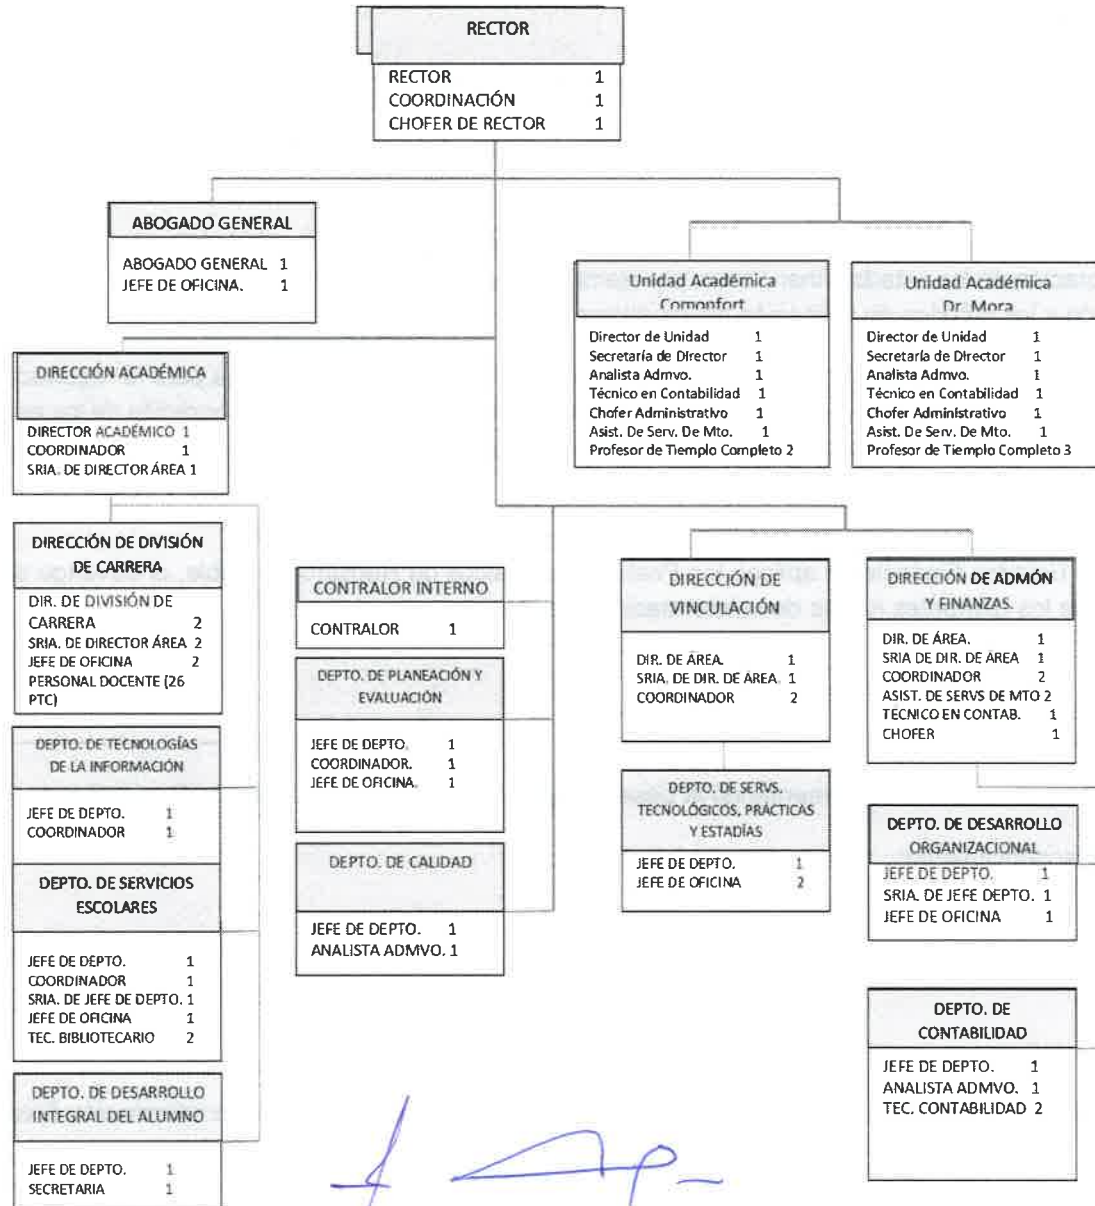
RECTOR
RECTOR 1
COORDINACIÓN 1
CHOFER DE RECTOR 1

ABOGADO GENERAL
ABOGADO GENERAL 1
JEFE DE OFICINA. 1

Unidad Académica Comonfort
Director de Unidad 1
Secretaría de Director 1
Analista Admvo. 1
Técnico en Contabilidad 1
Chofer Administrativo 1
Asist. De Serv. De Mto. 1
Profesor de Tiempo Completo 2

Unidad Académica Dr. Mora
Director de Unidad 1
Secretaría de Director 1
Analista Admvo. 1
Técnico en Contabilidad 1
Chofer Administrativo 1
Asist. De Serv. De Mto. 1
Profesor de Tiempo Completo 3

DIRECCIÓN ACADÉMICA
DIRECTOR ACADÉMICO 1
COORDINADOR 1
SRIA. DE DIRECTOR ÁREA 1

DIRECCIÓN DE DIVISIÓN DE CARRERA
DIR. DE DIVISIÓN DE CARRERA 2
SRIA. DE DIRECTOR ÁREA 2
JEFE DE OFICINA 2
PERSONAL DOCENTE (26 PTC)

DEPTO. DE TECNOLOGÍAS DE LA INFORMACIÓN
JEFE DE DEPTO. 1
COORDINADOR 1

DEPTO. DE SERVICIOS ESCOLARES
JEFE DE DEPTO. 1
COORDINADOR 1
SRIA. DE JEFE DE DEPTO. 1
JEFE DE OFICINA 1
TEC. BIBLIOTECARIO 2

DEPTO. DE DESARROLLO INTEGRAL DEL ALUMNO
JEFE DE DEPTO. 1
SECRETARIA 1

CONTRALOR INTERNO
CONTRALOR 1

DEPTO. DE PLANEACIÓN Y EVALUACIÓN
JEFE DE DEPTO. 1
COORDINADOR. 1
JEFE DE OFICINA. 1

DEPTO. DE CALIDAD
JEFE DE DEPTO. 1
ANALISTA ADMVO. 1

DIRECCIÓN DE VINCULACIÓN
DIR. DE ÁREA 1
SRIA. DE DIR. DE ÁREA 1
COORDINADOR 2

DEPTO. DE SERVS. TECNOLÓGICOS, PRÁCTICAS Y ESTADÍAS
JEFE DE DEPTO. 1
JEFE DE OFICINA 2

DIRECCIÓN DE ADMÓN Y FINANZAS.
DIR. DE ÁREA. 1
SRIA DE DIR. DE ÁREA 1
COORDINADOR 2
ASIST. DE SERVS DE MTO 2
TECNICO EN CONTAB. 1
CHOFER 1

DEPTO. DE DESARROLLO ORGANIZACIONAL
JEFE DE DEPTO. 1
SRIA. DE JEFE DEPTO. 1
JEFE DE OFICINA 1

DEPTO. DE CONTABILIDAD
JEFE DE DEPTO. 1
ANALISTA ADMVO. 1
TEC. CONTABILIDAD 2